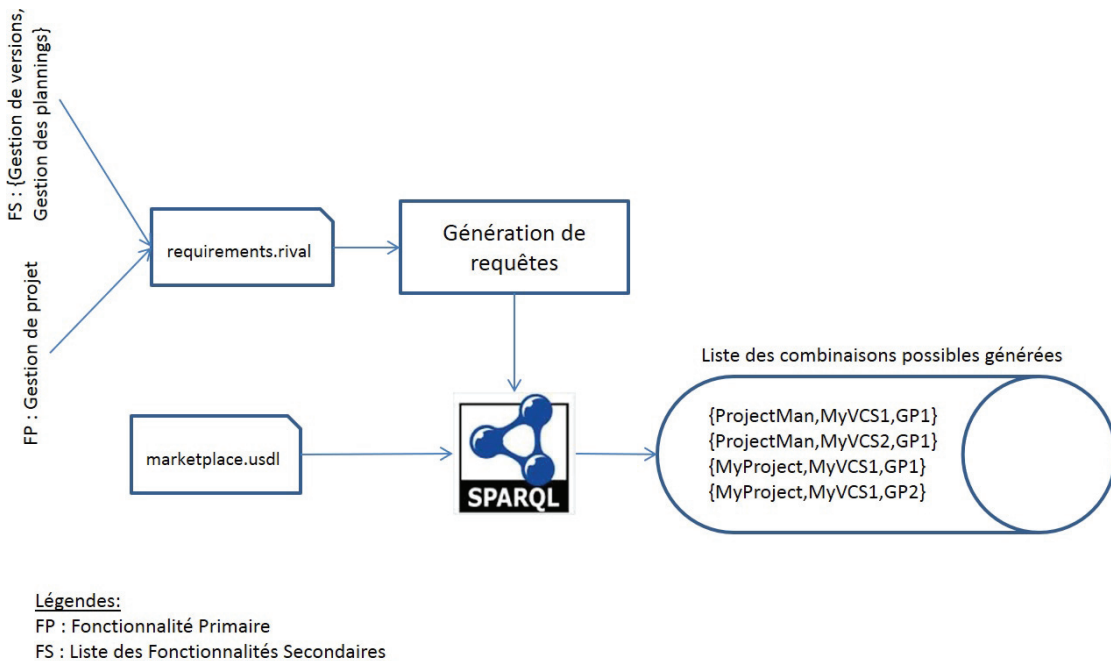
FS : {Gestion de versions, Gestion des plannings}

FP : Gestion de projet

requirements.rival

Génération de requêtes

Liste des combinaisons possibles générées

marketplace.usdl

SPARQL

{ProjectMan,MyVCS1,GP1}
{ProjectMan,MyVCS2,GP1}
{MyProject,MyVCS1,GP1}
{MyProject,MyVCS1,GP2}

Légendes:
FP : Fonctionnalité Primaire
FS : Liste des Fonctionnalités Secondaires